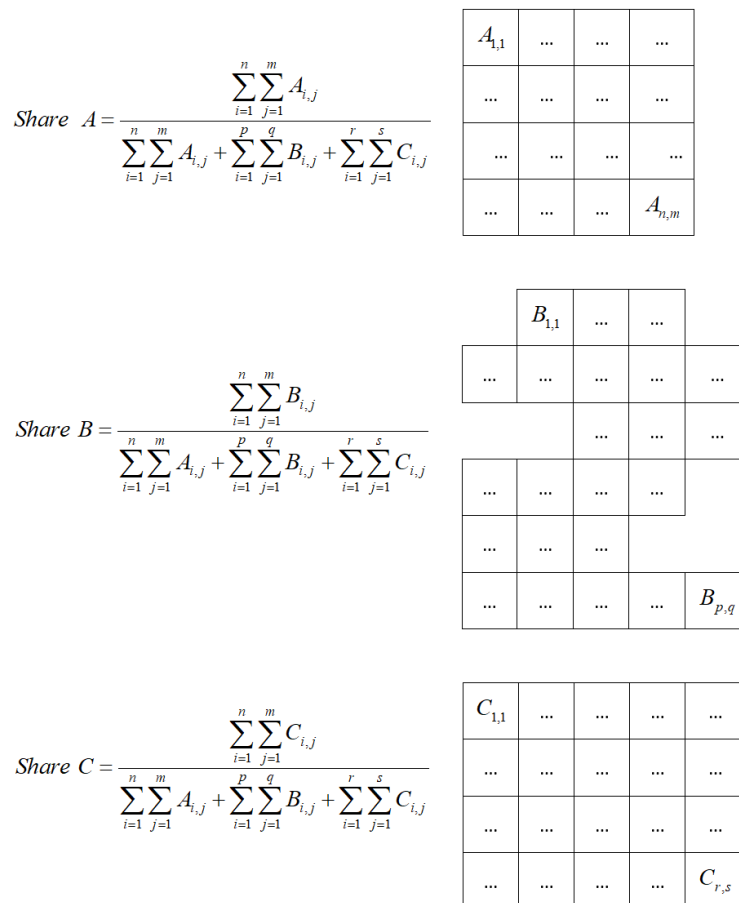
$Share\ A = \frac{\sum_{i=1}^{n}\sum_{j=1}^{m} A_{i,j}}{\sum_{i=1}^{n}\sum_{j=1}^{m} A_{i,j} + \sum_{i=1}^{p}\sum_{j=1}^{q} B_{i,j} + \sum_{i=1}^{r}\sum_{j=1}^{s} C_{i,j}}$

| $A_{1,1}$ | ... | ... | ... |
|---|---|---|---|
| ... | ... | ... | ... |
| ... | ... | ... | ... |
| ... | ... | ... | $A_{n,m}$ |

$Share\ B = \frac{\sum_{i=1}^{n}\sum_{j=1}^{m} B_{i,j}}{\sum_{i=1}^{n}\sum_{j=1}^{m} A_{i,j} + \sum_{i=1}^{p}\sum_{j=1}^{q} B_{i,j} + \sum_{i=1}^{r}\sum_{j=1}^{s} C_{i,j}}$

| | $B_{1,1}$ | ... | ... | |
|---|---|---|---|---|
| ... | ... | ... | ... | ... |
| | | ... | ... | ... |
| ... | ... | ... | ... | |
| ... | ... | ... | | |
| ... | ... | ... | ... | $B_{p,q}$ |

$Share\ C = \frac{\sum_{i=1}^{n}\sum_{j=1}^{m} C_{i,j}}{\sum_{i=1}^{n}\sum_{j=1}^{m} A_{i,j} + \sum_{i=1}^{p}\sum_{j=1}^{q} B_{i,j} + \sum_{i=1}^{r}\sum_{j=1}^{s} C_{i,j}}$

| $C_{1,1}$ | ... | ... | ... | ... |
|---|---|---|---|---|
| ... | ... | ... | ... | ... |
| ... | ... | ... | ... | ... |
| ... | ... | ... | ... | $C_{r,s}$ |